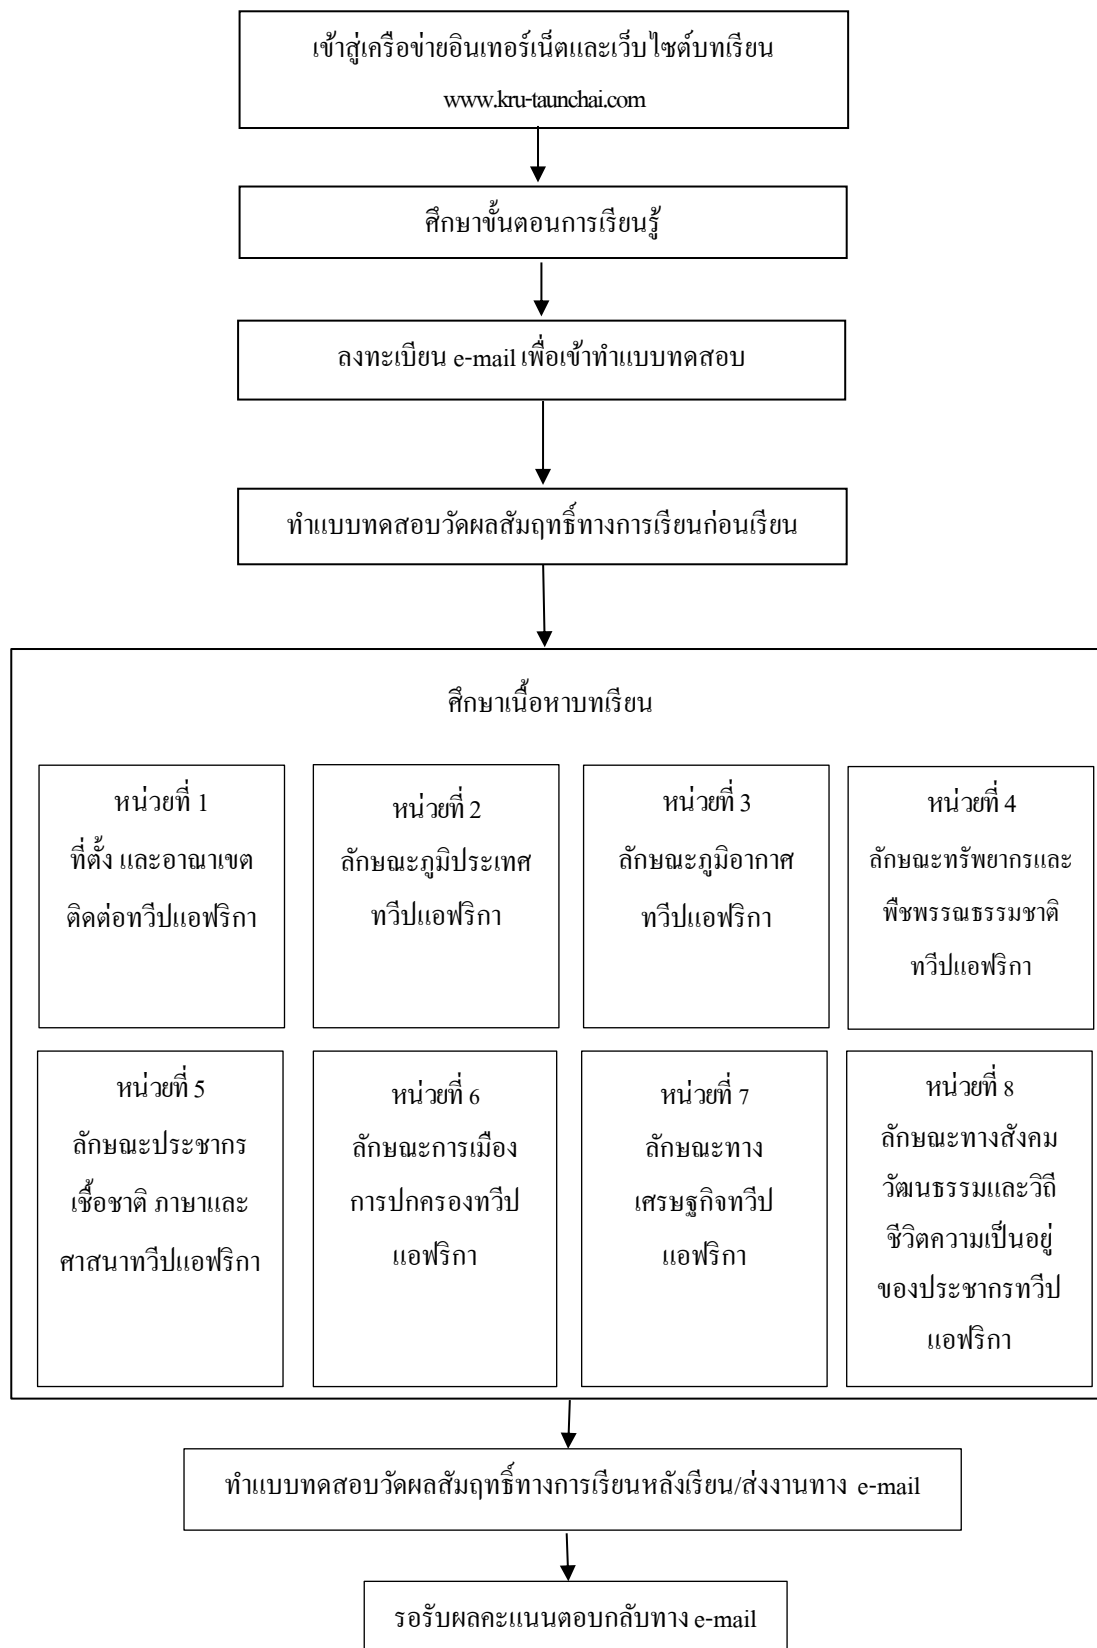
เข้าสู่เครือข่ายอินเทอร์เน็ตและเว็บไซต์บทเรียน
www.kru-taunchai.com

ศึกษาขั้นตอนการเรียนรู้

ลงทะเบียน e-mail เพื่อเข้าทำแบบทดสอบ

ทำแบบทดสอบวัดผลสัมฤทธิ์ทางการเรียนก่อนเรียน

ศึกษาเนื้อหาบทเรียน

หน่วยที่ 1
ที่ตั้ง และอาณาเขต
ติดต่อทวีปแอฟริกา

หน่วยที่ 2
ลักษณะภูมิประเทศ
ทวีปแอฟริกา

หน่วยที่ 3
ลักษณะภูมิอากาศ
ทวีปแอฟริกา

หน่วยที่ 4
ลักษณะทรัพยากรและ
พืชพรรณธรรมชาติ
ทวีปแอฟริกา

หน่วยที่ 5
ลักษณะประชากร
เชื้อชาติ ภาษาและ
ศาสนาทวีปแอฟริกา

หน่วยที่ 6
ลักษณะการเมือง
การปกครองทวีป
แอฟริกา

หน่วยที่ 7
ลักษณะทาง
เศรษฐกิจทวีป
แอฟริกา

หน่วยที่ 8
ลักษณะทางสังคม
วัฒนธรรมและวิถี
ชีวิตความเป็นอยู่
ของประชากรทวีป
แอฟริกา

ทำแบบทดสอบวัดผลสัมฤทธิ์ทางการเรียนหลังเรียน/ส่งงานทาง e-mail

รอรับผลคะแนนตอบกลับทาง e-mail